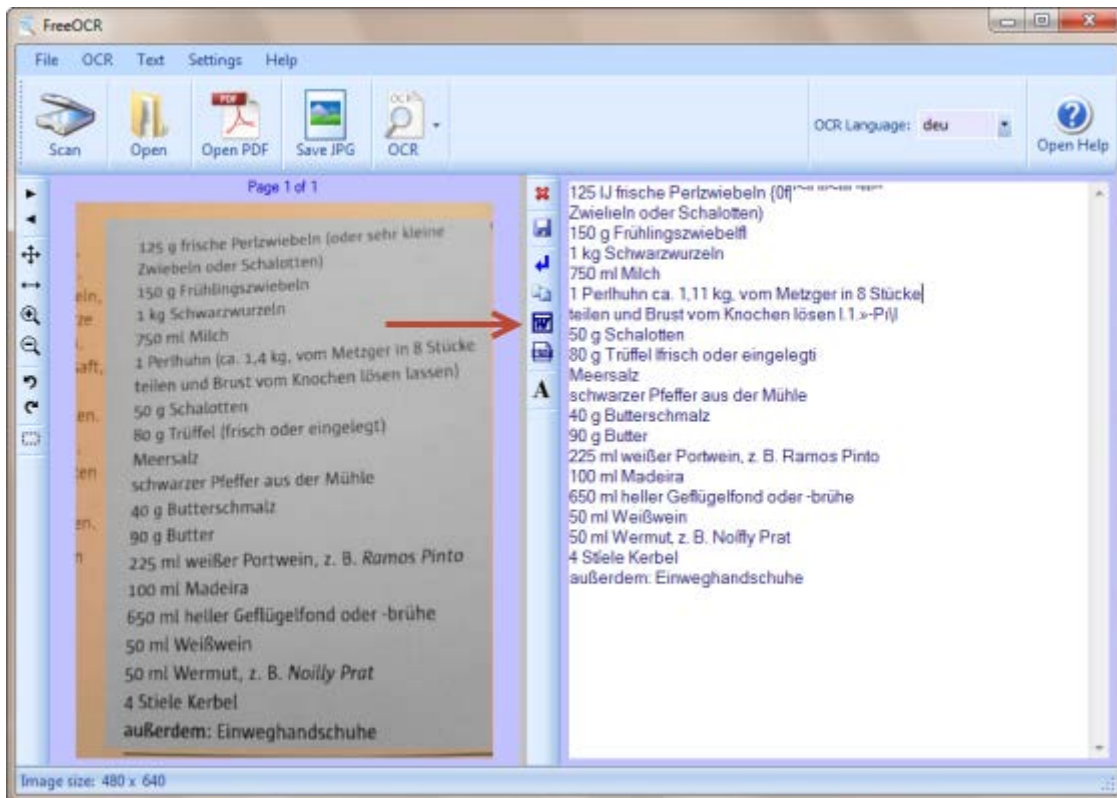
FreeOCR

File OCR Text Settings Help

Scan Open Open PDF Save JPG OCR

OCR Language: deu

Open Help

Page 1 of 1

125 g frische Perlzwiebeln (oder sehr kleine Zwiebeln oder Schalotten)
150 g Frühlingszwiebeln
1 kg Schwarzwurzeln
750 ml Milch
1 Perlhuhn (ca. 1,4 kg, vom Metzger in 8 Stücke teilen und Brust vom Knochen lösen lassen)
50 g Schalotten
80 g Trüffel (frisch oder eingelegt)
Meersalz
schwarzer Pfeffer aus der Mühle
40 g Butterschmalz
90 g Butter
225 ml weißer Portwein, z. B. *Ramos Pinto*
100 ml Madeira
650 ml heller Geflügelfond oder -brühe
50 ml Weißwein
50 ml Wermut, z. B. *Noilly Prat*
4 Stiele Kerbel
außerdem: Einweghandschuhe

ein,
ze
aft,
en.
ten
en,
n

125 IJ frische Perlzwiebeln {0f|'~'' ''''~''' '''''''
Zwielieln oder Schalotten)
150 g Frühlingszwiebelfl
1 kg Schwarzwurzeln
750 ml Milch
1 Perlhuhn ca. 1,11 kg, vom Metzger in 8 Stücke
teilen und Brust vom Knochen lösen l.1.»-Pr)l
50 g Schalotten
80 g Trüffel lfrisch oder eingelegti
Meersalz
schwarzer Pfeffer aus der Mühle
40 g Butterschmalz
90 g Butter
225 ml weißer Portwein, z. B. Ramos Pinto
100 ml Madeira
650 ml heller Geflügelfond oder -brühe
50 ml Weißwein
50 ml Wermut, z. B. Noilly Prat
4 Stiele Kerbel
außerdem: Einweghandschuhe

Image size: 480 x 640